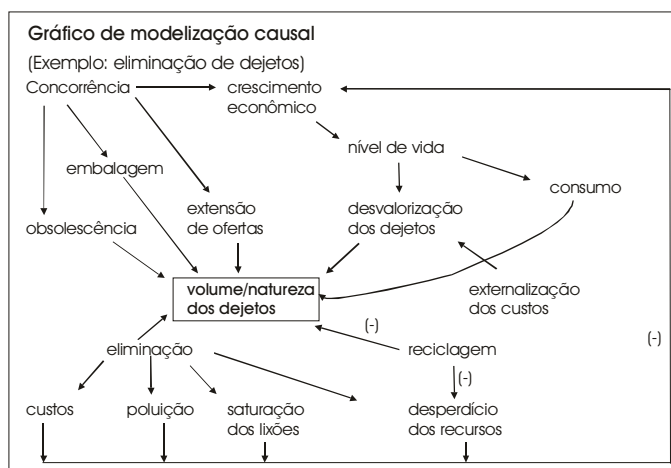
Gráfico de modelização causal

(Exemplo: eliminação de dejetos)

Concorrência

crescimento econômico

nível de vida

embalagem

consumo

extensão de ofertas

desvalorização dos dejetos

obsolescência

volume/natureza dos dejetos

externalização dos custos

(-)

eliminação

reciclagem

(-)

(-)

custos

poluição

saturação dos lixões

desperdício dos recursos